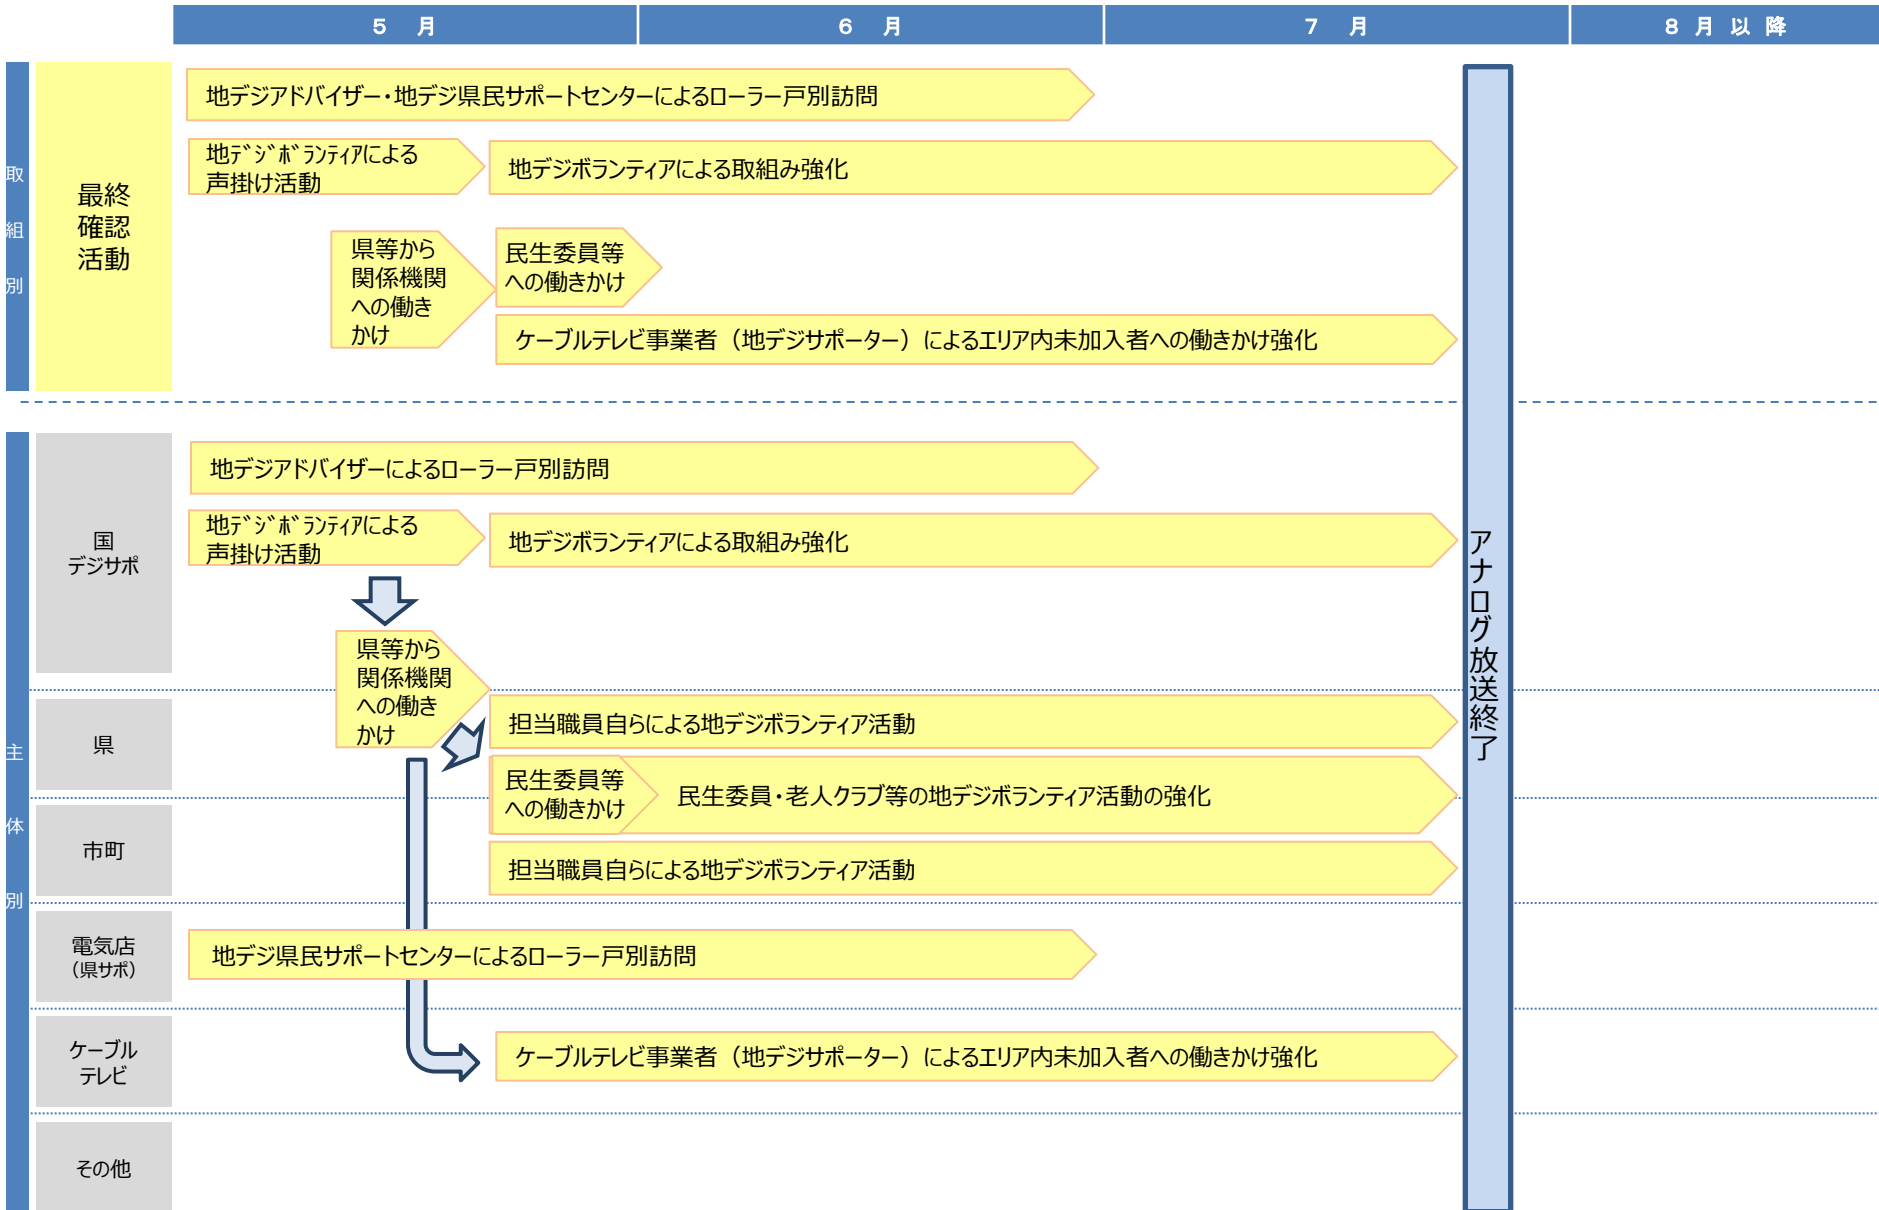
| ５　月 | ６　月 | ７　月 | ８ 月 以 降 |
|---|---|---|---|

取組別

最終確認活動

地デジアドバイザー・地デジ県民サポートセンターによるローラー戸別訪問

地ﾃﾞｼﾞﾎﾞﾗﾝﾃｨｱによる声掛け活動

地デジボランティアによる取組み強化

県等から関係機関への働きかけ

民生委員等への働きかけ

ケーブルテレビ事業者（地デジサポーター）によるエリア内未加入者への働きかけ強化

主体別

国 デジサポ

地デジアドバイザーによるローラー戸別訪問

地ﾃﾞｼﾞﾎﾞﾗﾝﾃｨｱによる声掛け活動

地デジボランティアによる取組み強化

県等から関係機関への働きかけ

県

担当職員自らによる地デジボランティア活動

民生委員等への働きかけ

民生委員・老人クラブ等の地デジボランティア活動の強化

市町

担当職員自らによる地デジボランティア活動

電気店（県サポ）

地デジ県民サポートセンターによるローラー戸別訪問

ケーブルテレビ

ケーブルテレビ事業者（地デジサポーター）によるエリア内未加入者への働きかけ強化

その他

アナログ放送終了